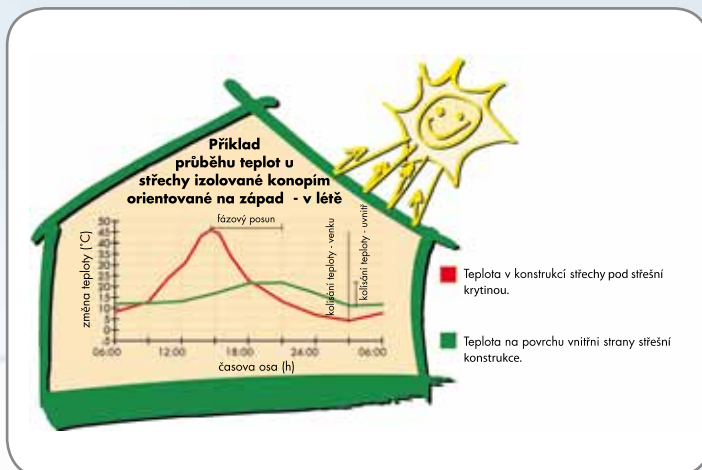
Příklad průběhu teplot u střechy izolované konopím orientované na západ - v létě

fázový posun

změna teploty (°C)

50
45
40
35
30
25
20
15
10
5
0

kolísání teploty - venku

kolísání teploty - uvnitř

06:00
12:00
18:00
24:00
06:00

časova osa (h)

Teplota v konstrukci střechy pod střešní krytinou.

Teplota na povrchu vnitřní strany střešní konstrukce.